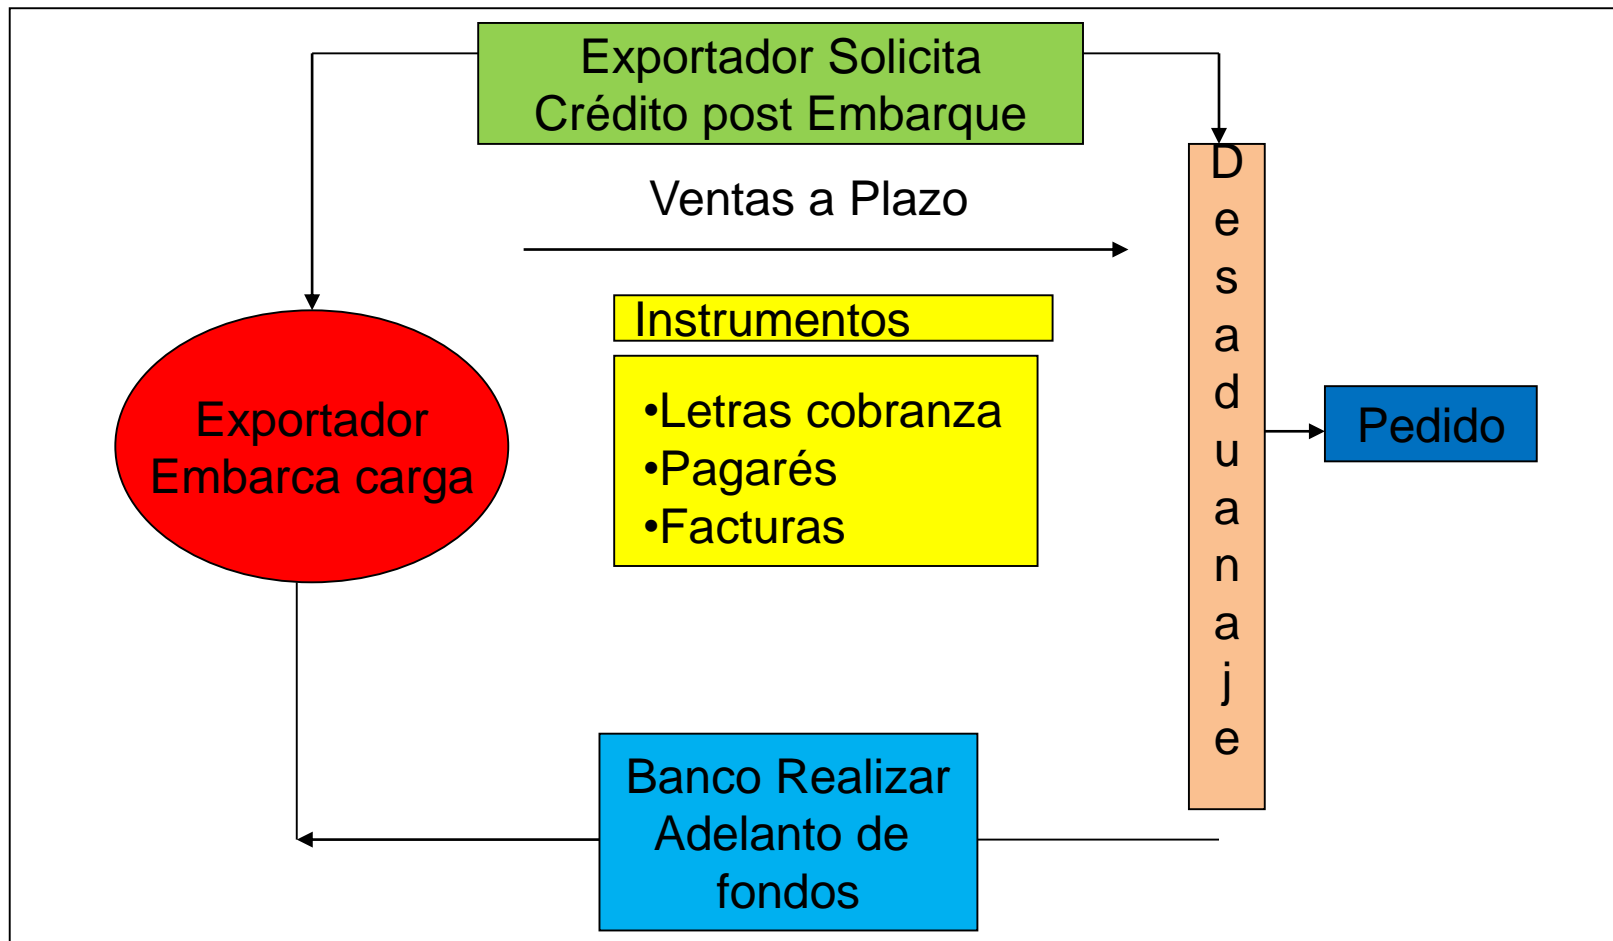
Exportador Solicita Crédito post Embarque

Ventas a Plazo

Instrumentos

•Letras cobranza
•Pagarés
•Facturas

Exportador Embarca carga

D
e
s
a
d
u
a
n
a
j
e

Pedido

Banco Realizar Adelanto de fondos